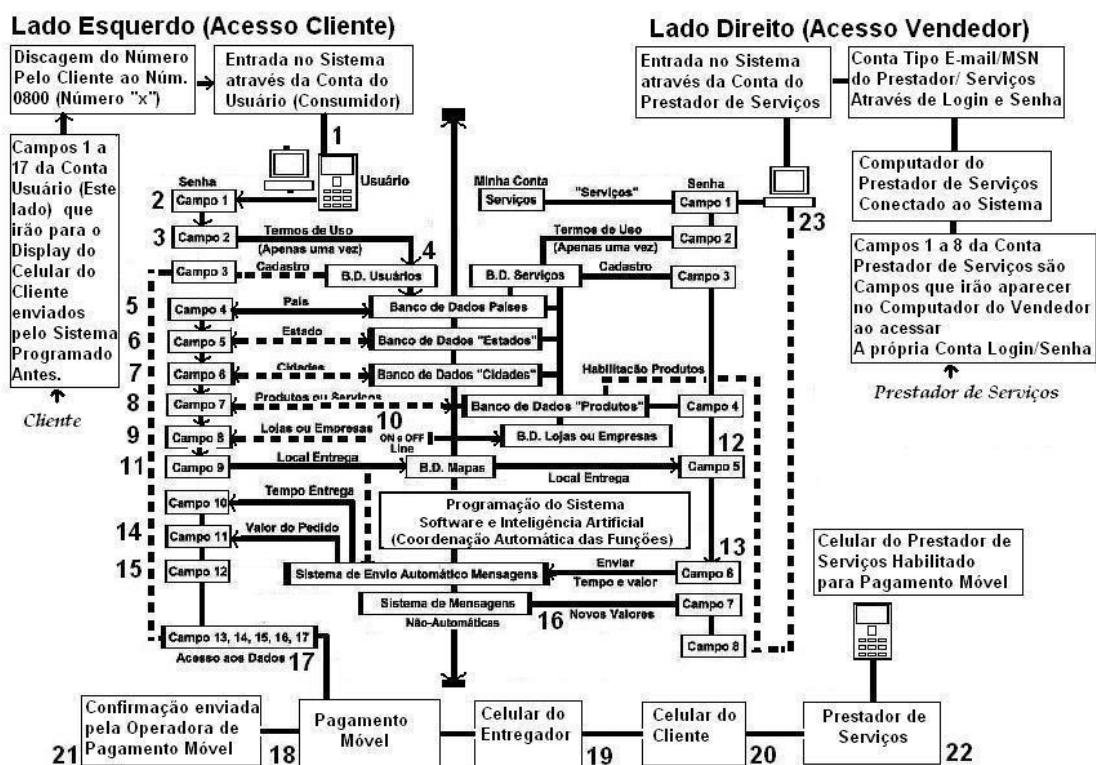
Lado Esquerdo (Acesso Cliente)

Discagem do Número Pelo Cliente ao Núm. 0800 (Número "x")

Entrada no Sistema através da Conta do Usuário (Consumidor)

Campos 1 a 17 da Conta Usuário (Este lado) que irão para o Display do Celular do Cliente enviados pelo Sistema Programado Antes.

Cliente

Lado Direito (Acesso Vendedor)

Entrada no Sistema através da Conta do Prestador de Serviços

Conta Tipo E-mail/MSN do Prestador/ Serviços Através de Login e Senha

Computador do Prestador de Serviços Conectado ao Sistema

Campos 1 a 8 da Conta Prestador de Serviços são Campos que irão aparecer no Computador do Vendedor ao acessar A própria Conta Login/Senha

Prestador de Serviços

1 Usuário

Senha
2 Campo 1
Termos de Uso (Apenas uma vez)
3 Campo 2
4
Campo 3 Cadastro B.D. Usuários
5 Campo 4 País Banco de Dados Países
6 Campo 5 Estado Banco de Dados "Estados"
7 Campo 6 Cidades Banco de Dados "Cidades"
8 Campo 7 Produtos ou Serviços Banco de Dados "Produtos"
10
9 Campo 8 Lojas ou Empresas ON e OFF Line B.D. Lojas ou Empresas
11 Campo 9 Local Entrega B.D. Mapas
Campo 10 Tempo Entrega
14 Campo 11 Valor do Pedido
15 Campo 12
Sistema de Envio Automático Mensagens
Sistema de Mensagens Não-Automáticas
16 Novos Valores
Campo 13, 14, 15, 16, 17
Acesso aos Dados 17

Programação do Sistema Software e Inteligência Artificial (Coordenação Automática das Funções)

Minha Conta Serviços "Serviços" Senha Campo 1
23
Termos de Uso (Apenas uma vez) Campo 2
B.D. Serviços Cadastro Campo 3
Habilitação Produtos
Campo 4
12
Local Entrega Campo 5
13
Enviar Tempo e valor Campo 6
Campo 7
Campo 8

Celular do Prestador de Serviços Habilitado para Pagamento Móvel

21 Confirmação enviada pela Operadora de Pagamento Móvel
18 Pagamento Móvel
Celular do Entregador 19
Celular do Cliente 20
Prestador de Serviços 22